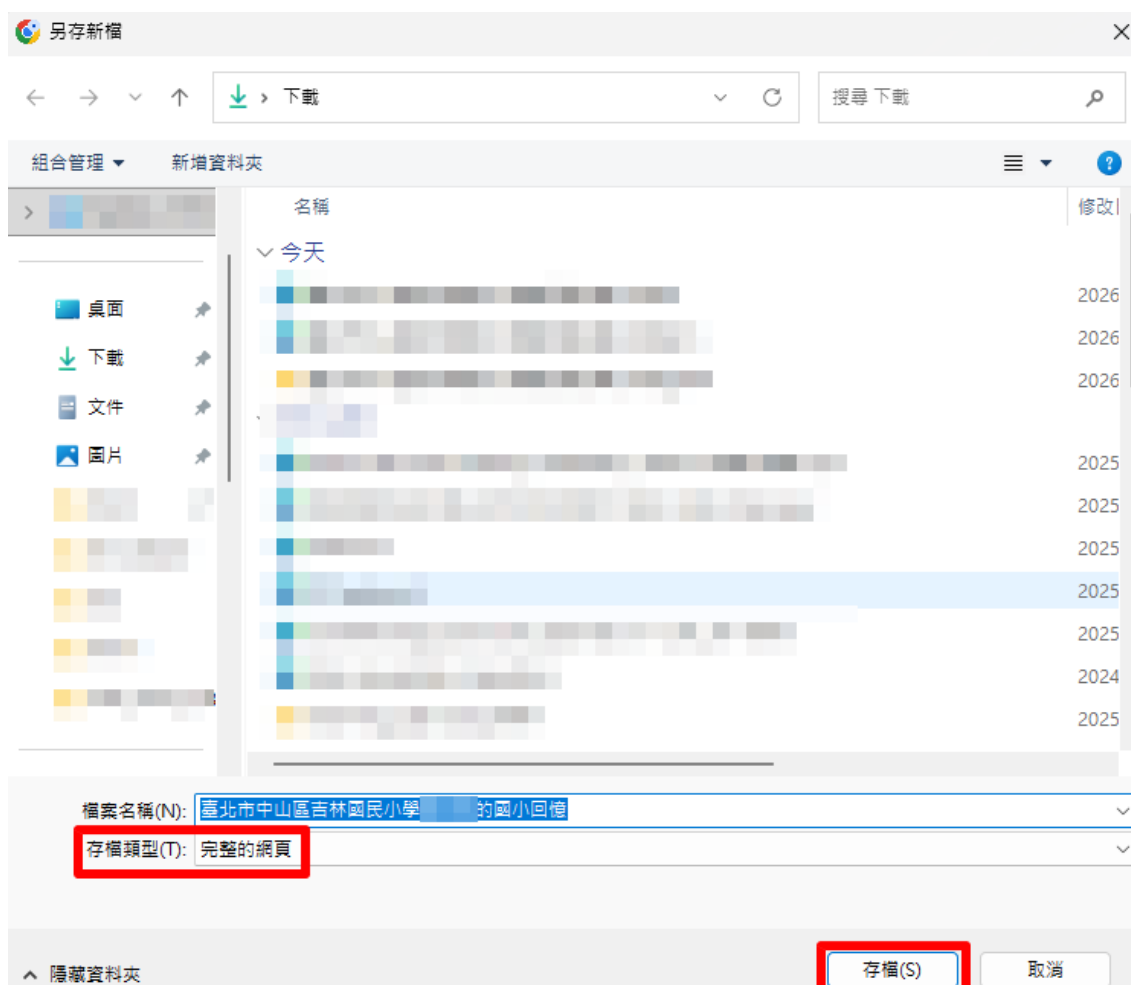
另存新檔

下載

搜尋 下載

組合管理 ▾
新增資料夾

名稱
修改

今天

桌面
下載
文件
圖片

2026
2026
2026
2025
2025
2025
2025
2025
2024
2025

檔案名稱(N): 臺北市中山區吉林國民小學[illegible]的國小回憶
存檔類型(T): 完整的網頁

隱藏資料夾
存檔(S)
取消